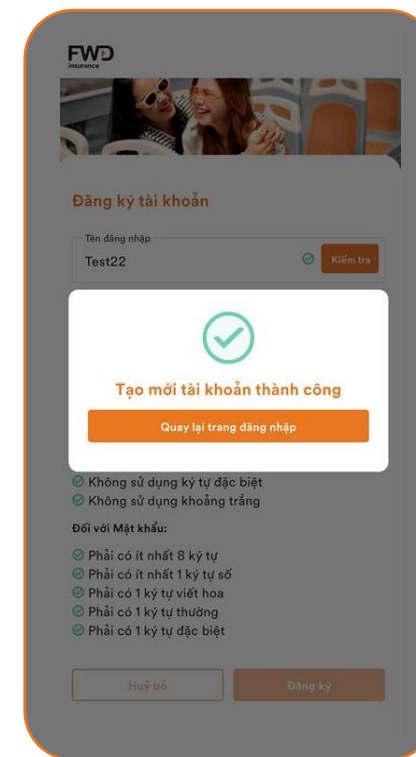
FWD
Insurance

Đăng ký tài khoản

Tên đăng nhập
Test22
Kiểm tra

Tạo mới tài khoản thành công

Quay lại trang đăng nhập

Không sử dụng ký tự đặc biệt
Không sử dụng khoảng trắng

Đối với Mật khẩu:

Phải có ít nhất 8 ký tự
Phải có ít nhất 1 ký tự số
Phải có 1 ký tự viết hoa
Phải có 1 ký tự thường
Phải có 1 ký tự đặc biệt

Huỷ bỏ
Đăng ký